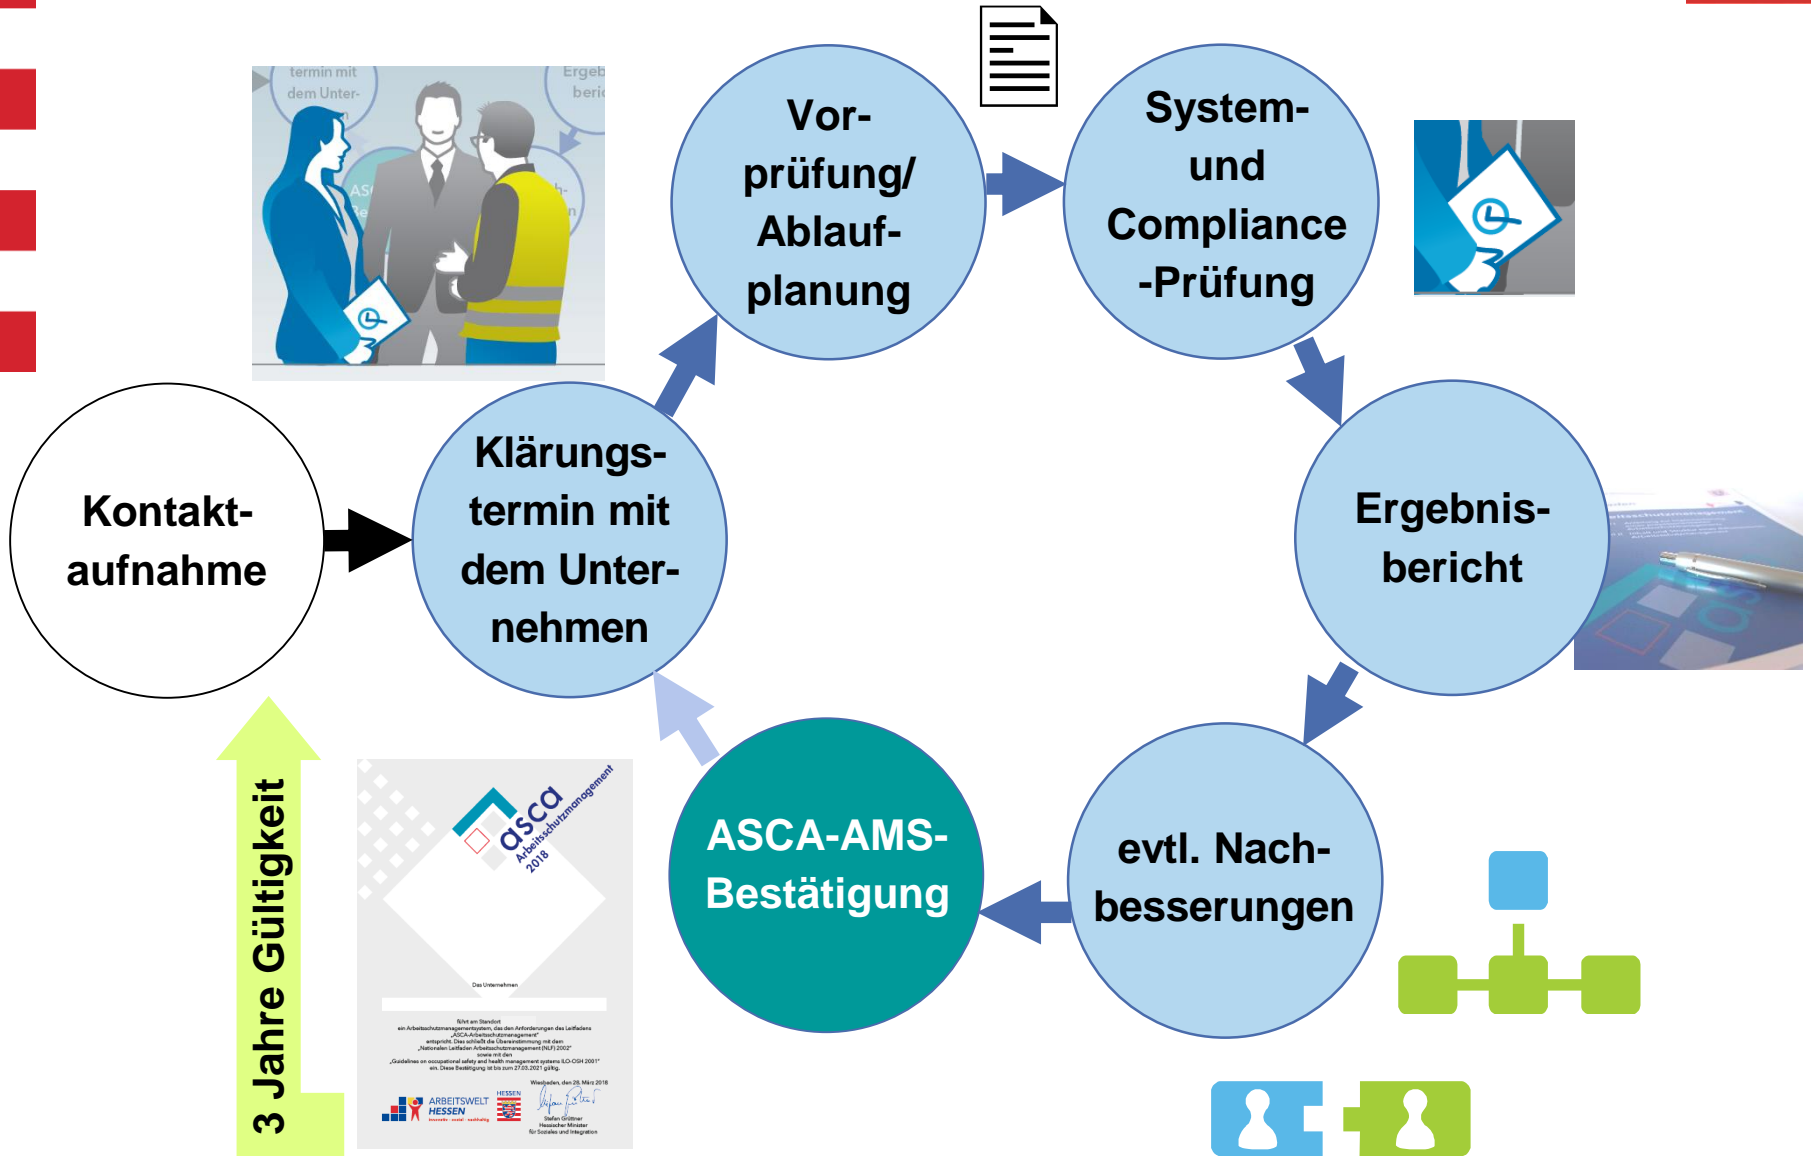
Kontakt-aufnahme

Klärungs-termin mit dem Unter-nehmen

Vor-prüfung/ Ablauf-planung

System- und Compliance -Prüfung

Ergebnis-bericht

evtl. Nach-besserungen

ASCA-AMS-Bestätigung

3 Jahre Gültigkeit

termin mit dem Unter-

Ergeb beric

asca Arbeitsschutzmanagement 2018

Das Unternehmen

ARBEITSWELT HESSEN

HESSEN

Wiesbaden, den 28. März 2018

Stefan Grüttner Hessischer Minister für Soziales und Integration